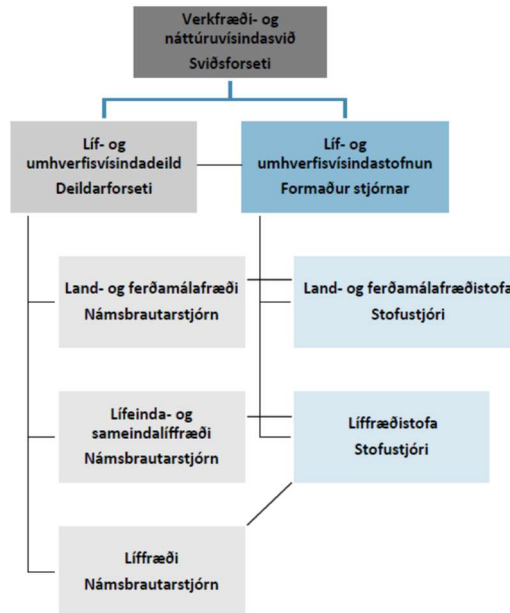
Verkfræði- og náttúruvísindasvið
Sviðsforseti

Líf- og umhverfisvísindadeild
Deildarforseti

Líf- og umhverfisvísindastofnun
Formaður stjórnar

Land- og ferðamálafræði
Námsbrautarstjórn

Land- og ferðamálafræðistofa
Stofustjóri

Lífeinda- og sameindalíffræði
Námsbrautarstjórn

Líffræðistofa
Stofustjóri

Líffræði
Námsbrautarstjórn